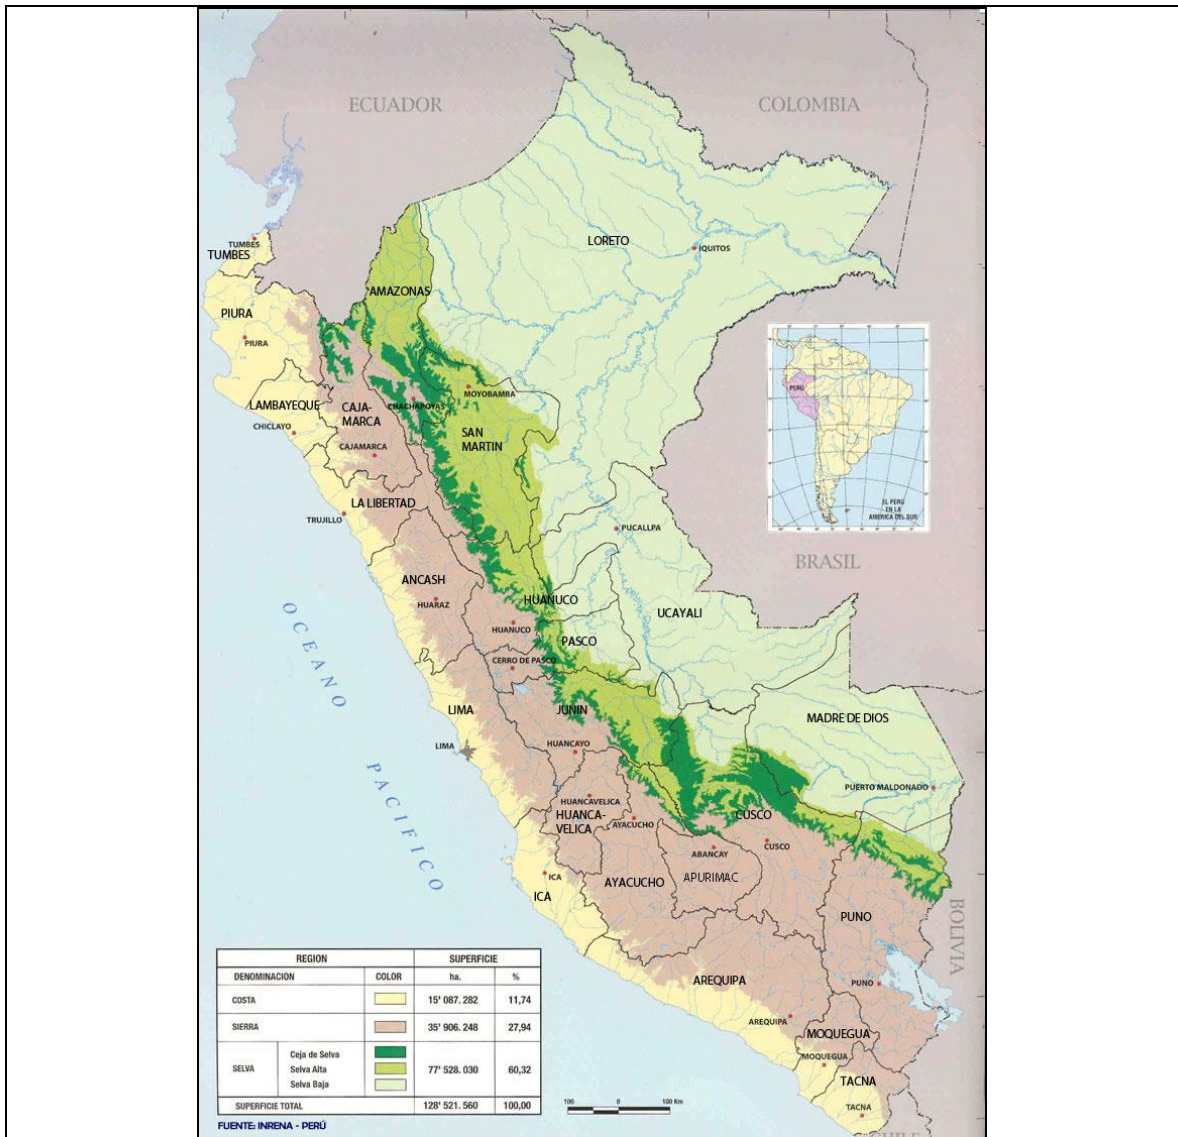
ECUADOR

COLOMBIA

TUMBES
TUMBES

LORETO
IQUITOS

AMAZONAS

PIURA
PIURA

MOYOBAMBA

LAMBAYEQUE
CHICLAYO

CAJAMARCA
CHACHAPOYAS
CAJAMARCA

SAN MARTIN

EL PERU EN LA AMERICA DEL SUR

PERU

LA LIBERTAD
TRUJILLO

PUCALLPA

BRASIL

ANCASH
HUARAZ

HUANUCO
HUANUCO

UCAYALI

PASCO
CERRO DE PASCO

O C E A N O

LIMA
LIMA

JUNIN
HUANCAYO

MADRE DE DIOS

P A C I F I C O

PUERTO MALDONADO

HUANCAVELICA
HUANCAVELICA
AYACUCHO

CUSCO
CUSCO

ABANCAY

ICA
ICA

AYACUCHO

APURIMAC

PUNO

BOLIVIA

AREQUIPA

PUNO

AREQUIPA

MOQUEGUA
MOQUEGUA

TACNA
TACNA

CHILE

| REGION | | SUPERFICIE | |
|---|---|---|---|
| DENOMINACION | COLOR | ha. | % |
| COSTA | | 15' 087. 282 | 11,74 |
| SIERRA | | 35' 906. 248 | 27,94 |
| SELVA Ceja de Selva Selva Alta Selva Baja | | 77' 528. 030 | 60,32 |
| SUPERFICIE TOTAL | | 128' 521. 560 | 100,00 |

100 0 100 Km

FUENTE: INRENA - PERÚ